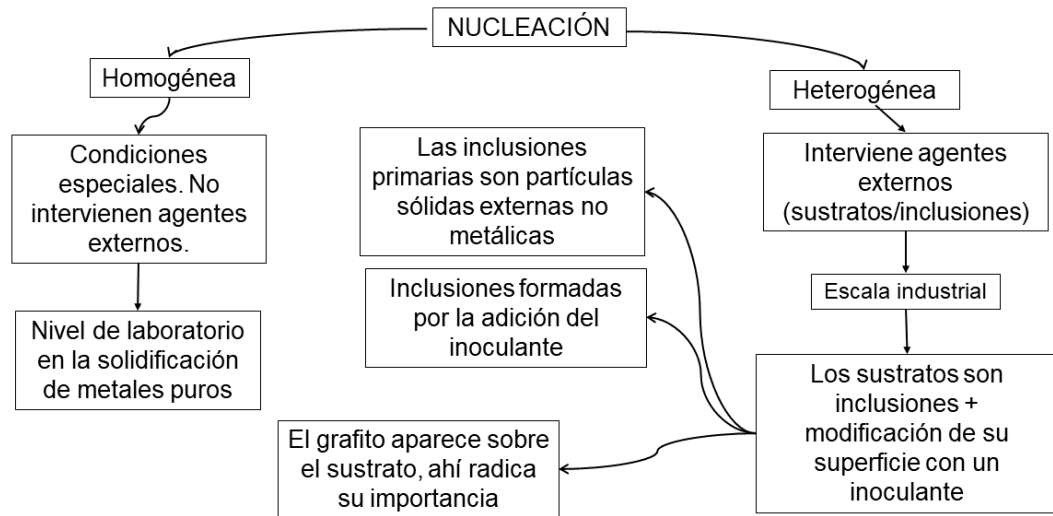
NUCLEACIÓN

Homogénea

Condiciones especiales. No intervienen agentes externos.

Nivel de laboratorio en la solidificación de metales puros

Heterogénea

Interviene agentes externos (sustratos/inclusiones)

Escala industrial

Los sustratos son inclusiones + modificación de su superficie con un inoculante

Las inclusiones primarias son partículas sólidas externas no metálicas

Inclusiones formadas por la adición del inoculante

El grafito aparece sobre el sustrato, ahí radica su importancia